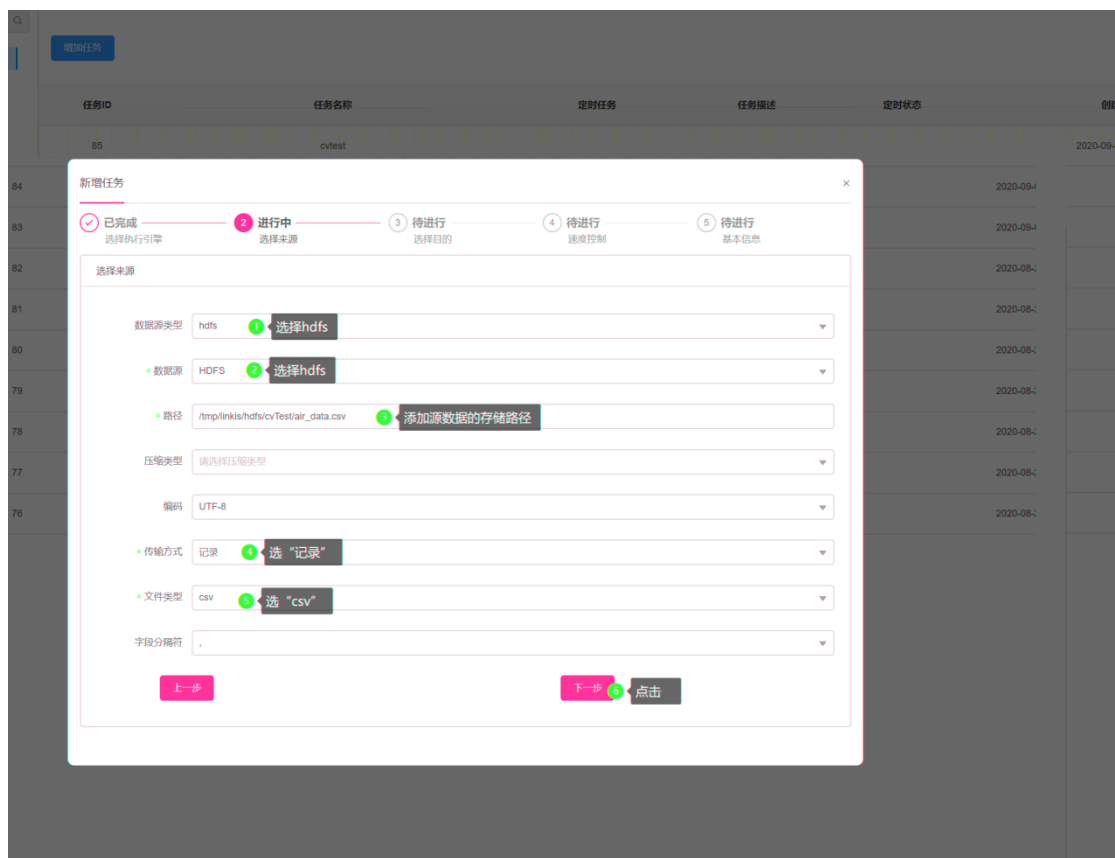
增加任务

| 任务ID | 任务名称 | 定时任务 | 任务描述 | 定时状态 | 创 |
|---|---|---|---|---|---|
| 85 | cvtest | | | | 2020-09- |
| 84 | | | | 2020-09- | |
| 83 | | | | 2020-09- | |
| 82 | | | | 2020-08- | |
| 81 | | | | 2020-08- | |
| 80 | | | | 2020-08- | |
| 79 | | | | 2020-08- | |
| 78 | | | | 2020-08- | |
| 77 | | | | 2020-08- | |
| 76 | | | | 2020-08- | |

新增任务 ×

已完成 选择执行引擎
2 进行中 选择来源
3 待进行 选择目的
4 待进行 速度控制
5 待进行 基本信息

选择来源

数据源类型 hdfs 1 选择hdfs
* 数据源 HDFS 2 选择hdfs
* 路径 /tmp/linkis/hdfs/cvTest/air_data.csv 3 添加源数据的存储路径
压缩类型 请选择压缩类型
编码 UTF-8
* 传输方式 记录 4 选“记录”
* 文件类型 csv 5 选“csv”
字段分隔符 ,

上一步
下一步 6 点击